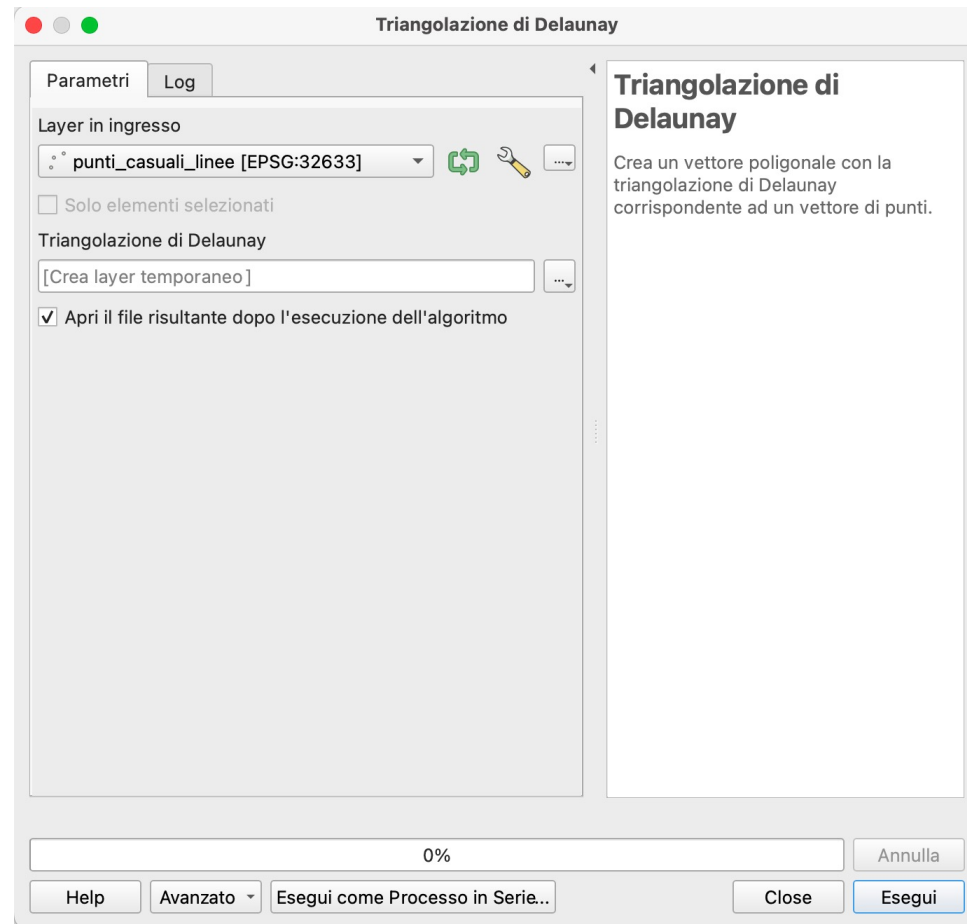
Triangolazione di Delaunay

Parametri
Log

Layer in ingresso
punti_casuali_linee [EPSG:32633]
...

Solo elementi selezionati

Triangolazione di Delaunay
[Crea layer temporaneo]
...

✓ Apri il file risultante dopo l'esecuzione dell'algoritmo

Triangolazione di Delaunay

Crea un vettore poligonale con la triangolazione di Delaunay corrispondente ad un vettore di punti.

0%
Annulla

Help
Avanzato
Esegui come Processo in Serie...
Close
Esegui